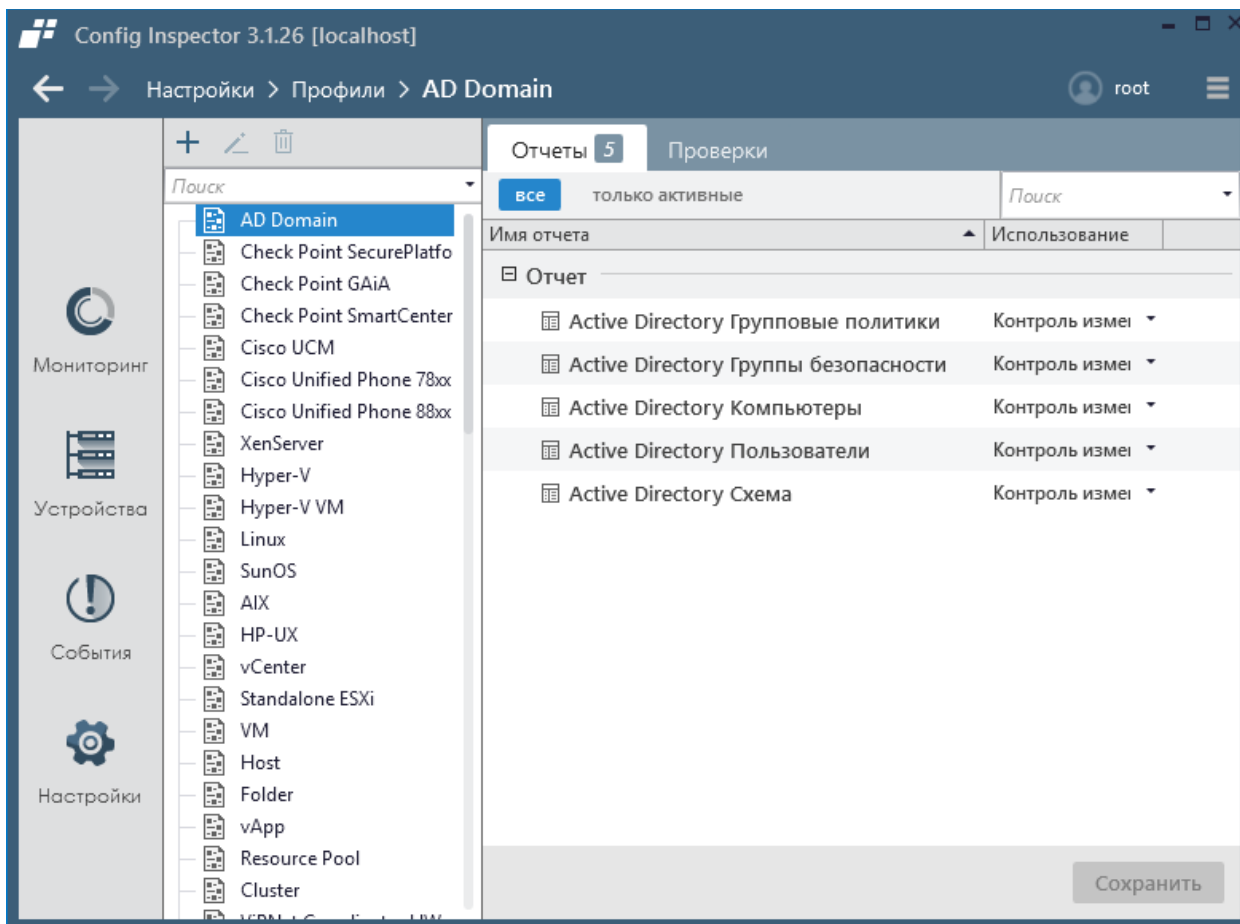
Config Inspector 3.1.26 [localhost]

Настройки > Профили > AD Domain

root

Мониторинг

Устройства

События

Настройки

Поиск

AD Domain
Check Point SecurePlatfo
Check Point GAiA
Check Point SmartCenter
Cisco UCM
Cisco Unified Phone 78xx
Cisco Unified Phone 88xx
XenServer
Hyper-V
Hyper-V VM
Linux
SunOS
AIX
HP-UX
vCenter
Standalone ESXi
VM
Host
Folder
vApp
Resource Pool
Cluster
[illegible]

Отчеты 5
Проверки

все
только активные
Поиск

| Имя отчета | Использование |
|---|---|
| Отчет | |
| Active Directory Групповые политики | Контроль измеı |
| Active Directory Группы безопасности | Контроль измеı |
| Active Directory Компьютеры | Контроль измеı |
| Active Directory Пользователи | Контроль измеı |
| Active Directory Схема | Контроль измеı |

Сохранить